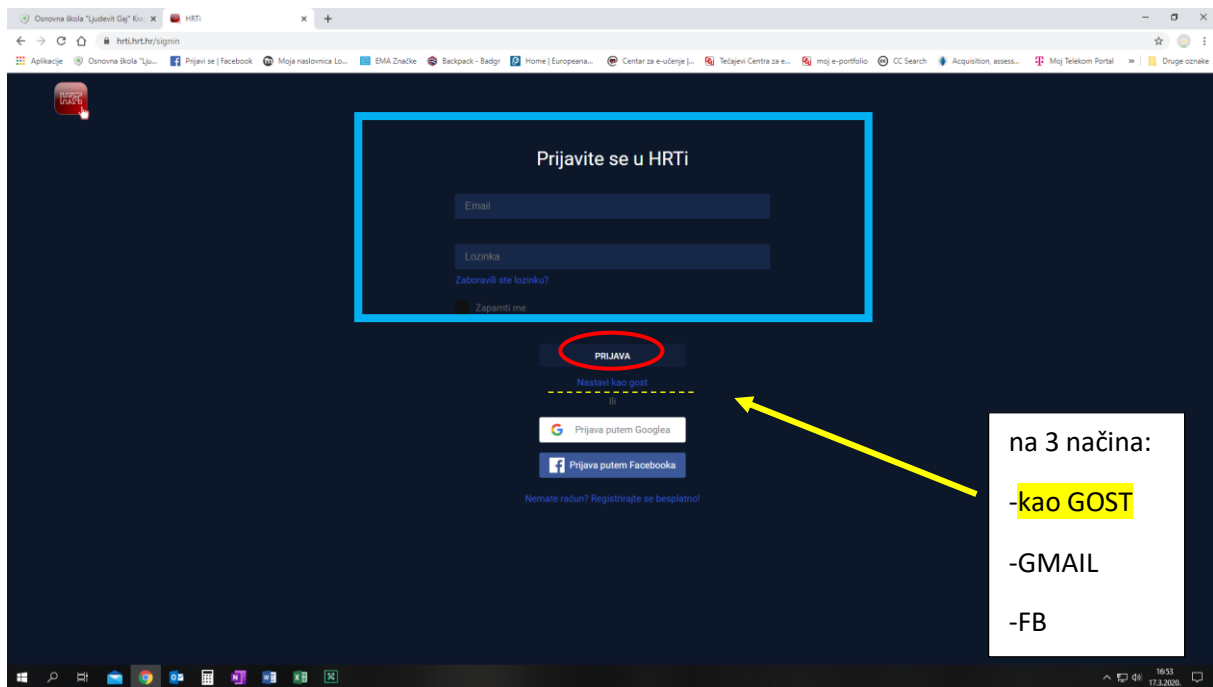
Osnovna škola "Ljudevit Gaj" Kr... ×
HRTi ×
+

hrti.hrt.hr/signin

Aplikacije | Osnovna škola "Lju... | Prijavi se | Facebook | Moja naslovnica Lo... | EMA Značke | Backpack - Badgr | Home | Europeana... | Centar za e-učenje |... | Tečajevi Centra za e... | moj e-portfolio | CC Search | Acquisition, assess... | Moj Telekom Portal | » | Druge oznake

HRTi

Prijavite se u HRTi

Email

Lozinka

Zaboravili ste lozinku?

Zapamti me

PRIJAVA

Nastavi kao gost

ili

Prijava putem Googlea

Prijava putem Facebooka

Nemate račun? Registrirajte se besplatno!

na 3 načina:

-kao GOST

-GMAIL

-FB

16:53
17.3.2020.